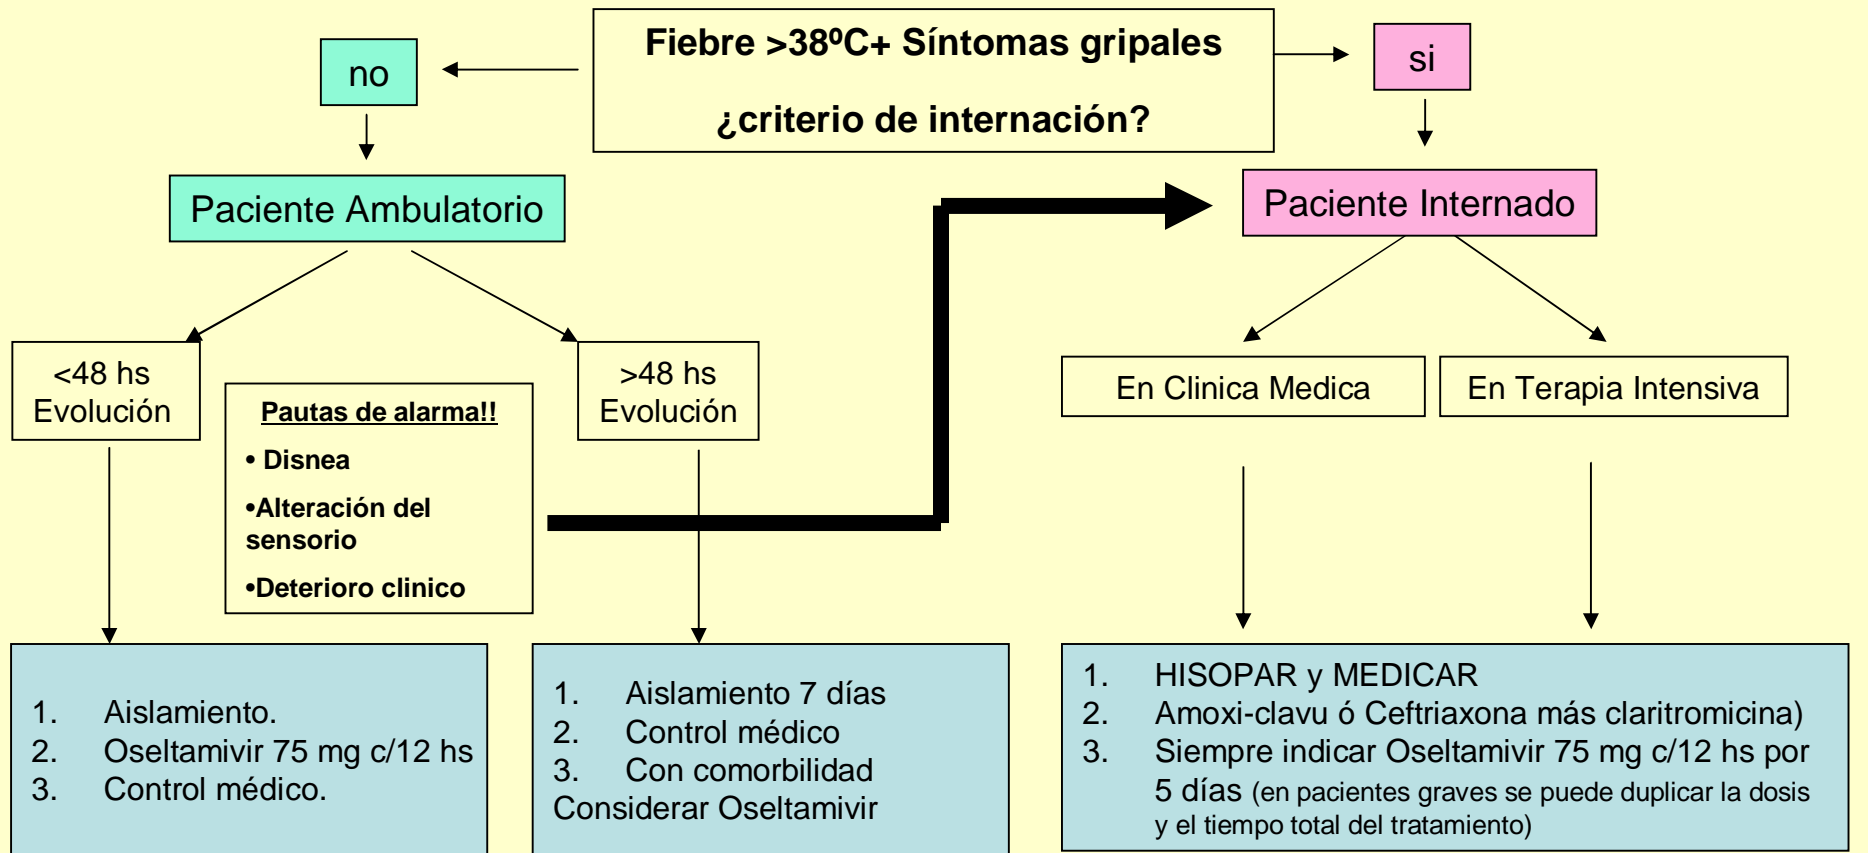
Fiebre >38ºC+ Síntomas gripales

¿criterio de internación?

no

si

Paciente Ambulatorio

Paciente Internado

<48 hs Evolución

Pautas de alarma!!

• Disnea

•Alteración del sensorio

•Deterioro clinico

>48 hs Evolución

En Clinica Medica

En Terapia Intensiva

1. Aislamiento.
2. Oseltamivir 75 mg c/12 hs
3. Control médico.

1. Aislamiento 7 días
2. Control médico
3. Con comorbilidad Considerar Oseltamivir

1. HISOPAR y MEDICAR
2. Amoxi-clavu ó Ceftriaxona más claritromicina)
3. Siempre indicar Oseltamivir 75 mg c/12 hs por 5 días (en pacientes graves se puede duplicar la dosis y el tiempo total del tratamiento)